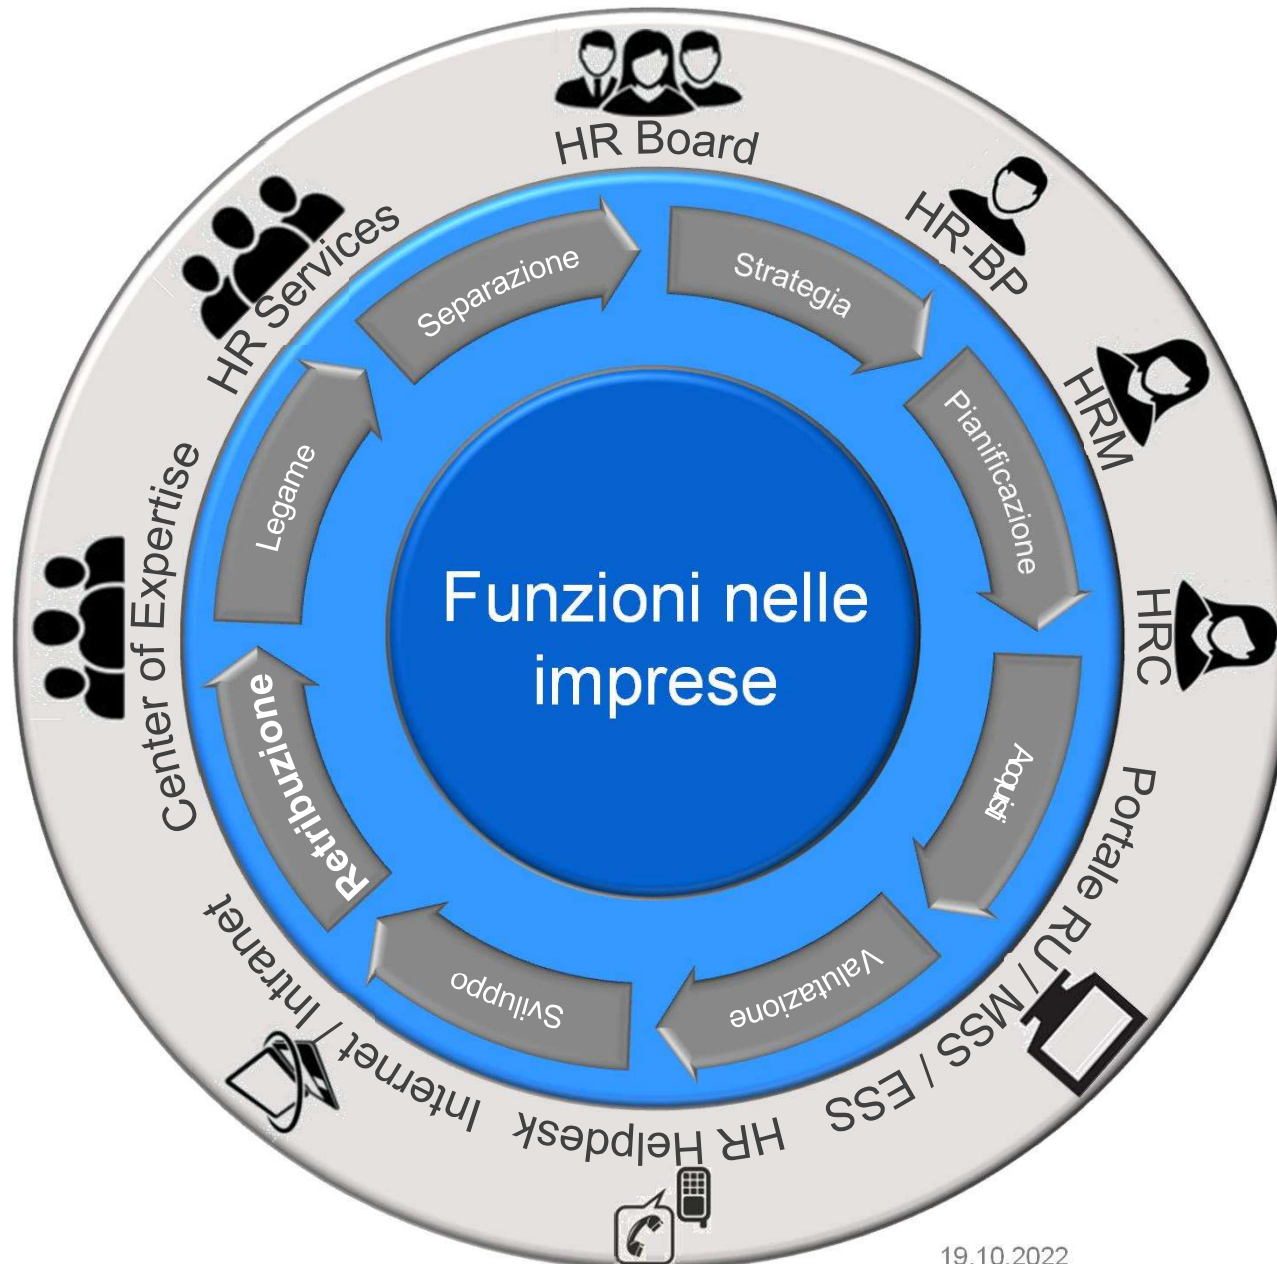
HR Board
HR-BP
HRM
HRC
Portale RU / MSS / ESS
HR Helpdesk
Internet / Intranet
Center of Expertise
HR Services

Separazione
Strategia
Pianificazione
Acquisti
Valutazione
Sviluppo
Retribuzione
Legame

Funzioni nelle imprese

19.10.2022